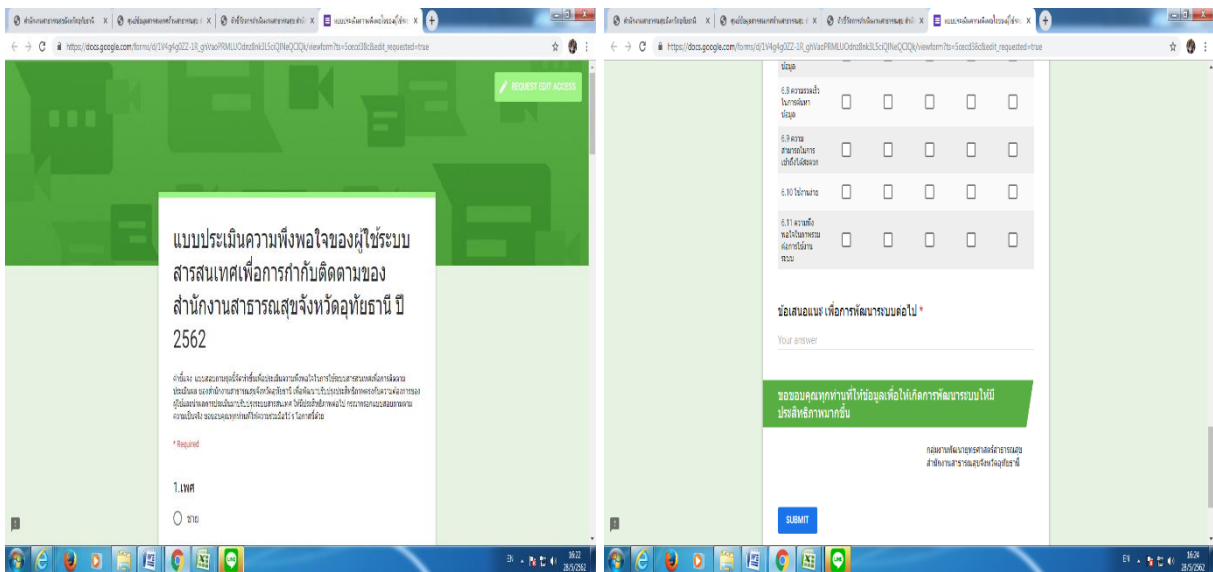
https://docs.google.com/forms/d/1V4g4g0ZZ-1R_gWacPRMLUOdnz8nk3L5ciQINeQCIQk/viewform?ts=5cecd58c&edit_requested=true

REQUEST EDIT ACCESS

แบบประเมินความพึงพอใจของผู้ใช้ระบบสารสนเทศเพื่อการกำกับติดตามของสำนักงานสาธารณสุขจังหวัดอุทัยธานี ปี 2562

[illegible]

* Required

1.เพศ

ชาย

16:22
28/5/2562

https://docs.google.com/forms/d/1V4g4g0ZZ-1R_gWacPRMLUOdnz8nk3L5ciQINeQCIQk/viewform?ts=5cecd58c&edit_requested=true

ข้อมูล

6.8 ความรวดเร็วในการค้นหาข้อมูล

6.9 ความสามารถในการเข้าถึงได้สะดวก

6.10 ใช้งานง่าย

6.11 ความพึงพอใจในภาพรวมต่อการใช้งานระบบ

ข้อเสนอแนะ เพื่อการพัฒนาระบบต่อไป *

Your answer

ขอขอบคุณทุกท่านที่ให้ข้อมูลเพื่อให้เกิดการพัฒนาระบบให้มีประสิทธิภาพมากขึ้น

กลุ่มงานพัฒนายุทธศาสตร์สาธารณสุข
สำนักงานสาธารณสุขจังหวัดอุทัยธานี

SUBMIT

16:24
28/5/2562